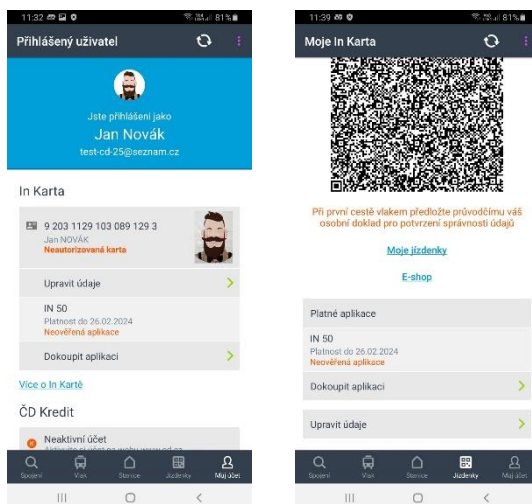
11:32 81%

Přihlášený uživatel

Jste přihlášeni jako
Jan Novák
test-cd-25@seznam.cz

In Karta

9 203 1129 103 089 129 3
Jan NOVÁK
Neautorizovaná karta

Upravit údaje

IN 50
Platnost do 26.02.2024
Neověřená aplikace

Dokoupit aplikaci

Více o In Kartě

ČD Kredit

Neaktivní účet
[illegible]

Spojení Vlak Stanice Jízdenky Můj účet

11:39 81%

Moje In Karta

Při první cestě vlakem předložte průvodčímu váš osobní doklad pro potvrzení správnosti údajů

Moje jízdenky

E-shop

Platné aplikace

IN 50
Platnost do 26.02.2024
Neověřená aplikace

Dokoupit aplikaci

Upravit údaje

Spojení Vlak Stanice Jízdenky Můj účet